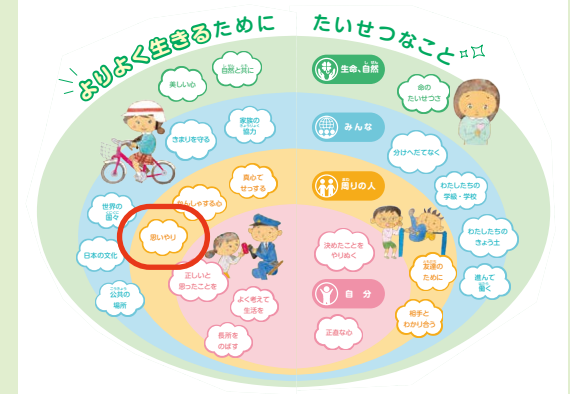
よりよく生きるために　たいせつなこと

生命、自然
みんな
周りの人
自分

美しい心
自然と共に
きまりを守る
家族の協力
真心でせっする
ありがとうの心
世界の国々
思いやり
日本の文化
公共の場所
正しいと思ったことを
よく考えて生活を
長所をのばす
命のたいせつさ
分けへだてなく
わたしたちの学級・学校
わたしたちのきょう土
決めたことをやりぬく
友達のために
進んで働く
相手とわかり合う
正直な心